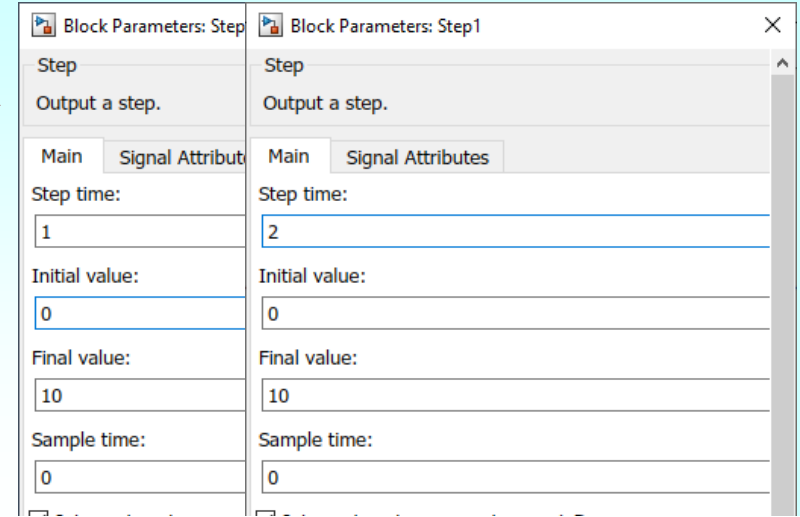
Block Parameters: Step

Step

Output a step.

Main | Signal Attribute

Step time:

1

Initial value:

0

Final value:

10

Sample time:

0

Block Parameters: Step1

×

Step

Output a step.

Main | Signal Attributes

Step time:

2

Initial value:

0

Final value:

10

Sample time:

0